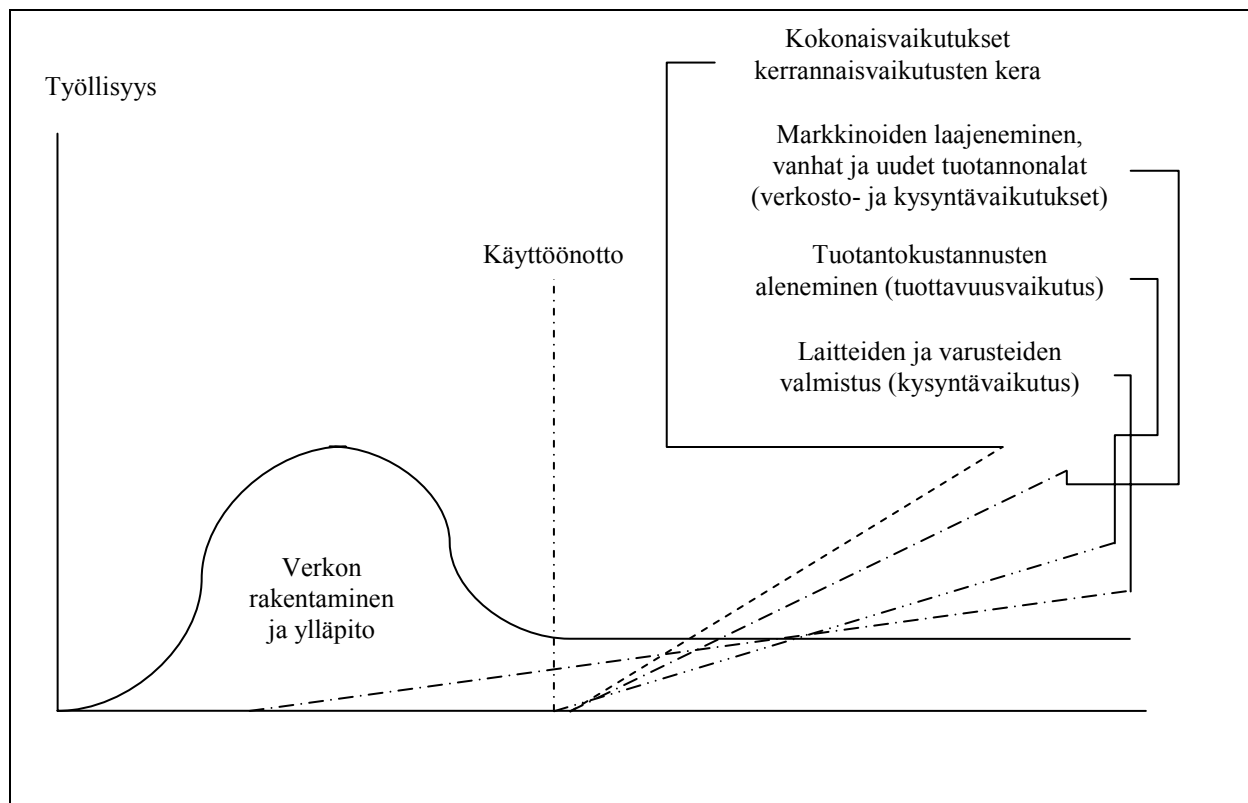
Kokonaisvaikutukset kerrannaisvaikutusten kera

Työllisyys

Markkinoiden laajeneminen, vanhat ja uudet tuotannonalat (verkosto- ja kysyntävaikutukset)

Käyttöönotto

Tuotantokustannusten aleneminen (tuottavuusvaikutus)

Laitteiden ja varusteiden valmistus (kysyntävaikutus)

Verkon rakentaminen ja ylläpito